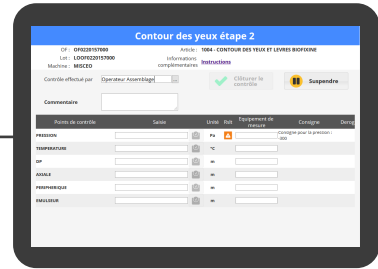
Contour des yeux étape 2

OF : OF0220157000
Lot : LOOF0220157000
Machine : MISCEO

Article : 1084 - CONTOUR DES YEUX ET LEVRES BIOFIXINE
Informations complémentaires Instructions

Contrôle effectué par Operateur Assemblage

Clôturer le contrôle

Suspendre

Commentaire

| Points de contrôle | Saisie | Unité | Réf. | Equipement de mesure | Consigne | Dérog |
|---|---|---|---|---|---|---|
| PRESSION | | Pa | | | Consigne pour la pression : 200 | |
| TEMPERATURE | | °C | | | | |
| OP | | m | | | | |
| AXIALE | | m | | | | |
| PERIPHERIQUE | | m | | | | |
| EMULSEUR | | m | | | | |